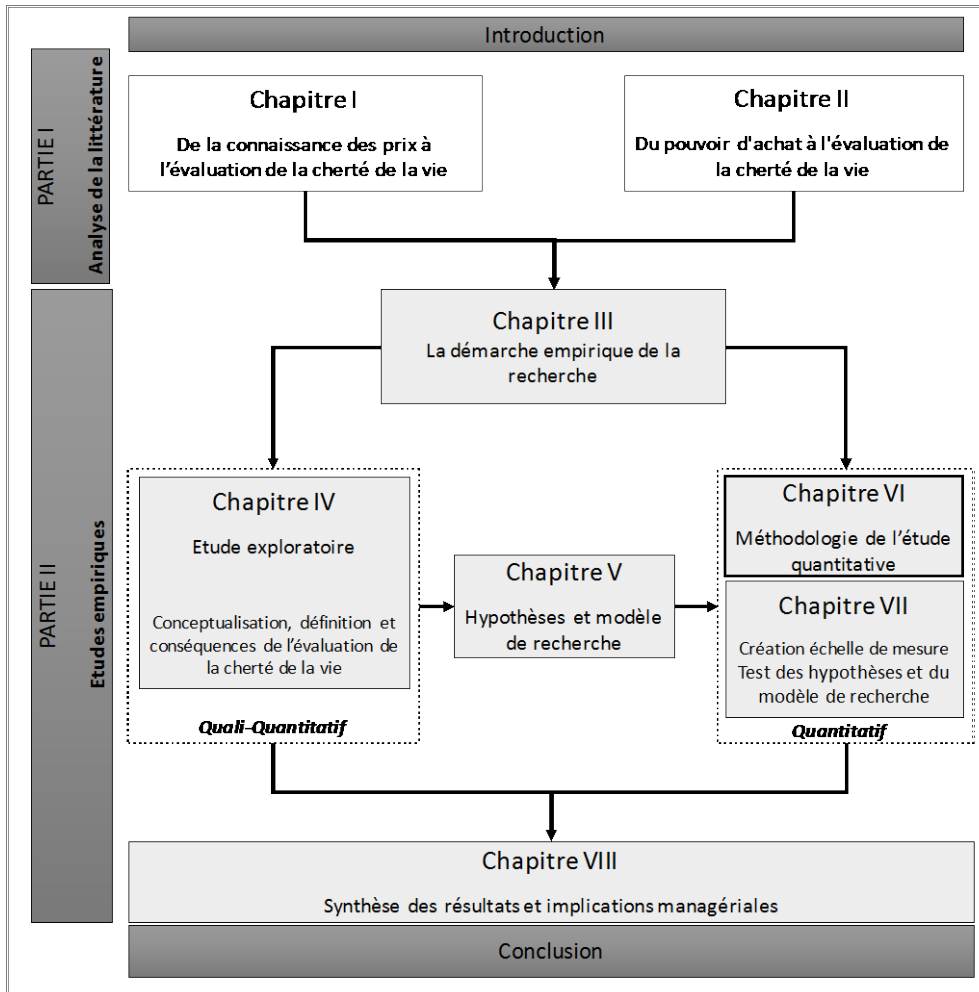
Introduction

PARTIE I
Analyse de la littérature

Chapitre I
De la connaissance des prix à l'évaluation de la cherté de la vie

Chapitre II
Du pouvoir d'achat à l'évaluation de la cherté de la vie

PARTIE II
Etudes empiriques

Chapitre III
La démarche empirique de la recherche

Chapitre IV
Etude exploratoire

Conceptualisation, définition et conséquences de l'évaluation de la cherté de la vie

Quali-Quantitatif

Chapitre V
Hypothèses et modèle de recherche

Chapitre VI
Méthodologie de l'étude quantitative

Chapitre VII
Création échelle de mesure
Test des hypothèses et du modèle de recherche

Quantitatif

Chapitre VIII
Synthèse des résultats et implications managériales

Conclusion